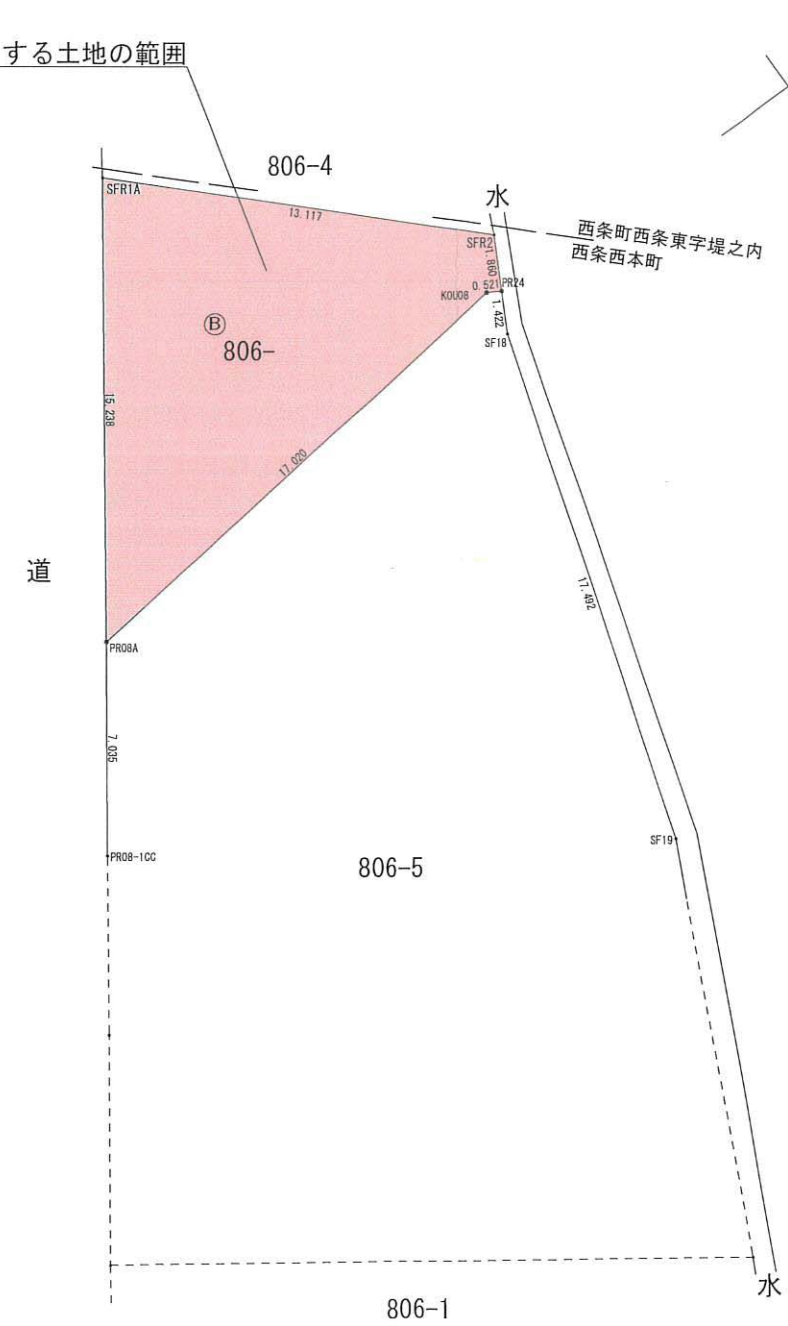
する土地の範囲

806-4

SFR1A

13.117

水

西条町西条東字堤之内
西条西本町

SFR2

1.860

KOU08

0.521

PR24

1.422

SF18

Ⓑ
806-

15.238

17.020

道

17.492

PR08A

7.035

SF19

PR08-1CC

806-5

水

806-1